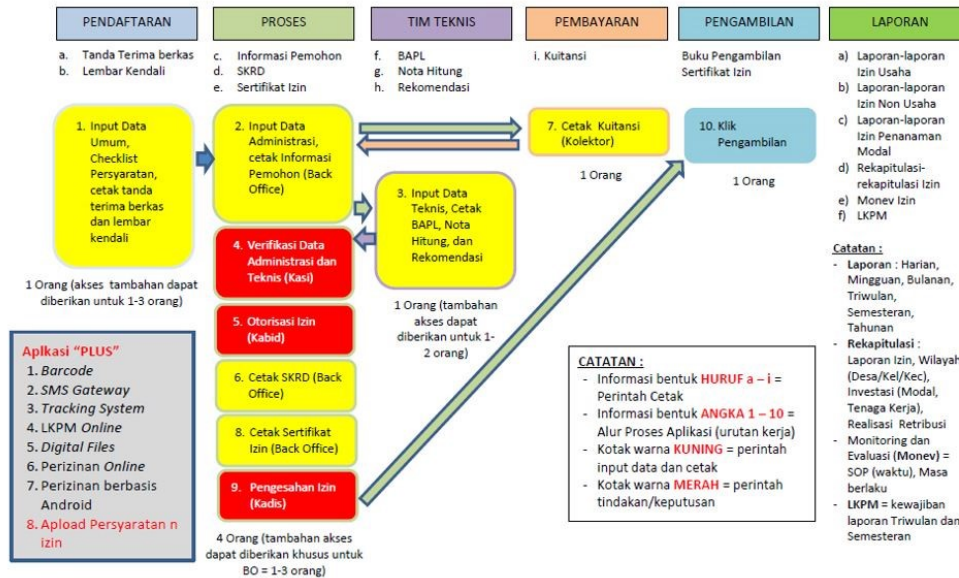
PENDAFTARAN

a. Tanda Terima berkas
b. Lembar Kendali

1. Input Data Umum, Checklist Persyaratan, cetak tanda terima berkas dan lembar kendali

1 Orang (akses tambahan dapat diberikan untuk 1-3 orang)

PROSES

c. Informasi Pemohon
d. SKRD
e. Sertifikat Izin

2. Input Data Administrasi, cetak Informasi Pemohon (Back Office)

4. Verifikasi Data Administrasi dan Teknis (Kasi)

5. Otorisasi Izin (Kabid)

6. Cetak SKRD (Back Office)

8. Cetak Sertifikat Izin (Back Office)

9. Pengesahan Izin (Kadis)

4 Orang (tambahan akses dapat diberikan khusus untuk BO = 1-3 orang)

TIM TEKNIS

f. BAPL
g. Nota Hitung
h. Rekomendasi

3. Input Data Teknis, Cetak BAPL, Nota Hitung, dan Rekomendasi

1 Orang (tambahan akses dapat diberikan untuk 1-2 orang)

PEMBAYARAN

i. Kuitansi

7. Cetak Kuitansi (Kolektor)

1 Orang

PENGAMBILAN

Buku Pengambilan Sertifikat Izin

10. Klik Pengambilan

1 Orang

LAPORAN

a) Laporan-laporan Izin Usaha
b) Laporan-laporan Izin Non Usaha
c) Laporan-laporan Izin Penanaman Modal
d) Rekapitulasi-rekapitulasi Izin
e) Monev Izin
f) LKPM

Catatan :
- Laporan : Harian, Mingguan, Bulanan, Triwulan, Semesteran, Tahunan
- Rekapitulasi : Laporan Izin, Wilayah (Desa/Kel/Kec), Investasi (Modal, Tenaga Kerja), Realisasi Retribusi
- Monitoring dan Evaluasi (Monev) = SOP (waktu), Masa berlaku
- LKPM = kewajiban laporan Triwulan dan Semesteran

Aplkasi "PLUS"
1. Barcode
2. SMS Gateway
3. Tracking System
4. LKPM Online
5. Digital Files
6. Perizinan Online
7. Perizinan berbasis Android
8. Apload Persyaratan n izin

CATATAN :
- Informasi bentuk HURUF a – i = Perintah Cetak
- Informasi bentuk ANGKA 1 – 10 = Alur Proses Aplikasi (urutan kerja)
- Kotak warna KUNING = perintah input data dan cetak
- Kotak warna MERAH = perintah tindakan/keputusan